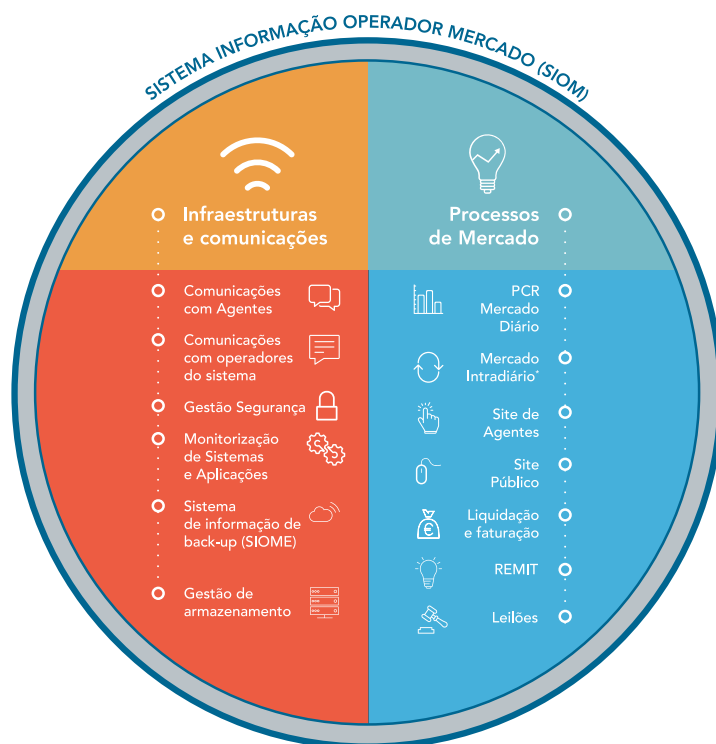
SISTEMA INFORMAÇÃO OPERADOR MERCADO (SIOM)

Infraestruturas e comunicações

Comunicações com Agentes

Comunicações com operadores do sistema

Gestão Segurança

Monitorização de Sistemas e Aplicações

Sistema de informação de back-up (SIOME)

Gestão de armazenamento

Processos de Mercado

PCR Mercado Diário

Mercado Intradiário*

Site de Agentes

Site Público

Liquidação e faturação

REMIT

Leilões